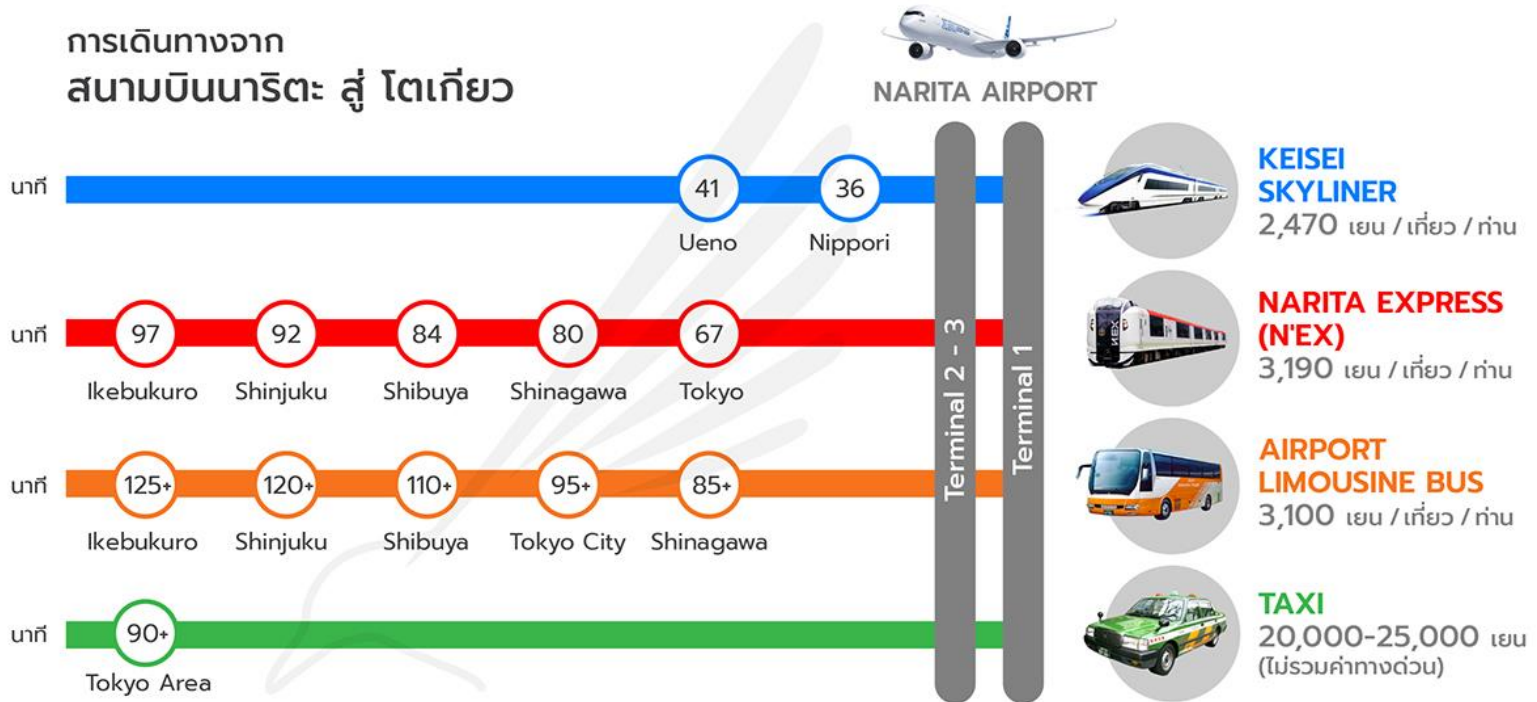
การเดินทางจาก
สนามบินนาริตะ สู่ โตเกียว

NARITA AIRPORT

นาที 41 Ueno 36 Nippori

KEISEI SKYLINER
2,470 เยน / เที่ยว / ท่าน

นาที 97 Ikebukuro 92 Shinjuku 84 Shibuya 80 Shinagawa 67 Tokyo

NARITA EXPRESS (N'EX)
3,190 เยน / เที่ยว / ท่าน

นาที 125+ Ikebukuro 120+ Shinjuku 110+ Shibuya 95+ Tokyo City 85+ Shinagawa

AIRPORT LIMOUSINE BUS
3,100 เยน / เที่ยว / ท่าน

นาที 90+ Tokyo Area

TAXI
20,000-25,000 เยน
(ไม่รวมค่าทางด่วน)

Terminal 2 - 3
Terminal 1